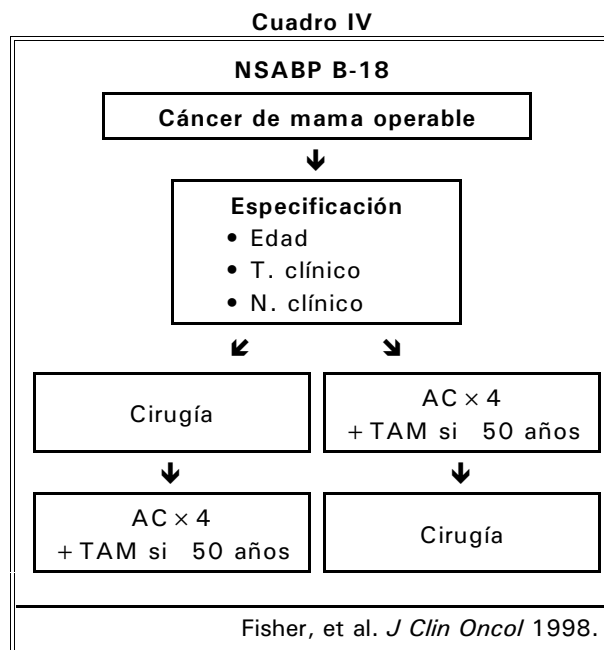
Cuadro IV

NSABP B-18

Cáncer de mama operable

Especificación
• Edad
• T. clínico
• N. clínico

Cirugía

AC $\times$ 4
+ TAM si 50 años

AC $\times$ 4
+ TAM si 50 años

Cirugía

Fisher, et al. *J Clin Oncol* 1998.